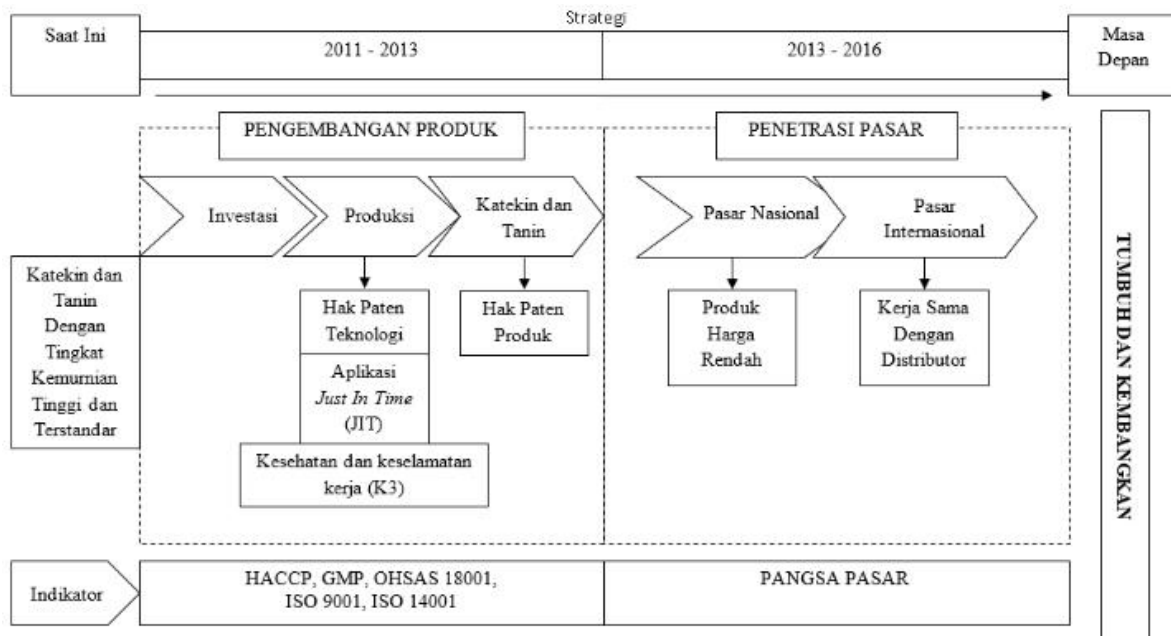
Saat Ini

Strategi

2011 - 2013

2013 - 2016

Masa Depan

PENGEMBANGAN PRODUK

Investasi

Produksi

Katekin dan Tanin

Hak Paten Teknologi

Aplikasi *Just In Time* (JIT)

Kesehatan dan keselamatan kerja (K3)

Hak Paten Produk

PENETRASI PASAR

Pasar Nasional

Pasar Internasional

Produk Harga Rendah

Kerja Sama Dengan Distributor

Katekin dan Tanin Dengan Tingkat Kemurnian Tinggi dan Terstandar

TUMBUH DAN KEMBANGKAN

Indikator

HACCP, GMP, OHSAS 18001, ISO 9001, ISO 14001

PANGSA PASAR